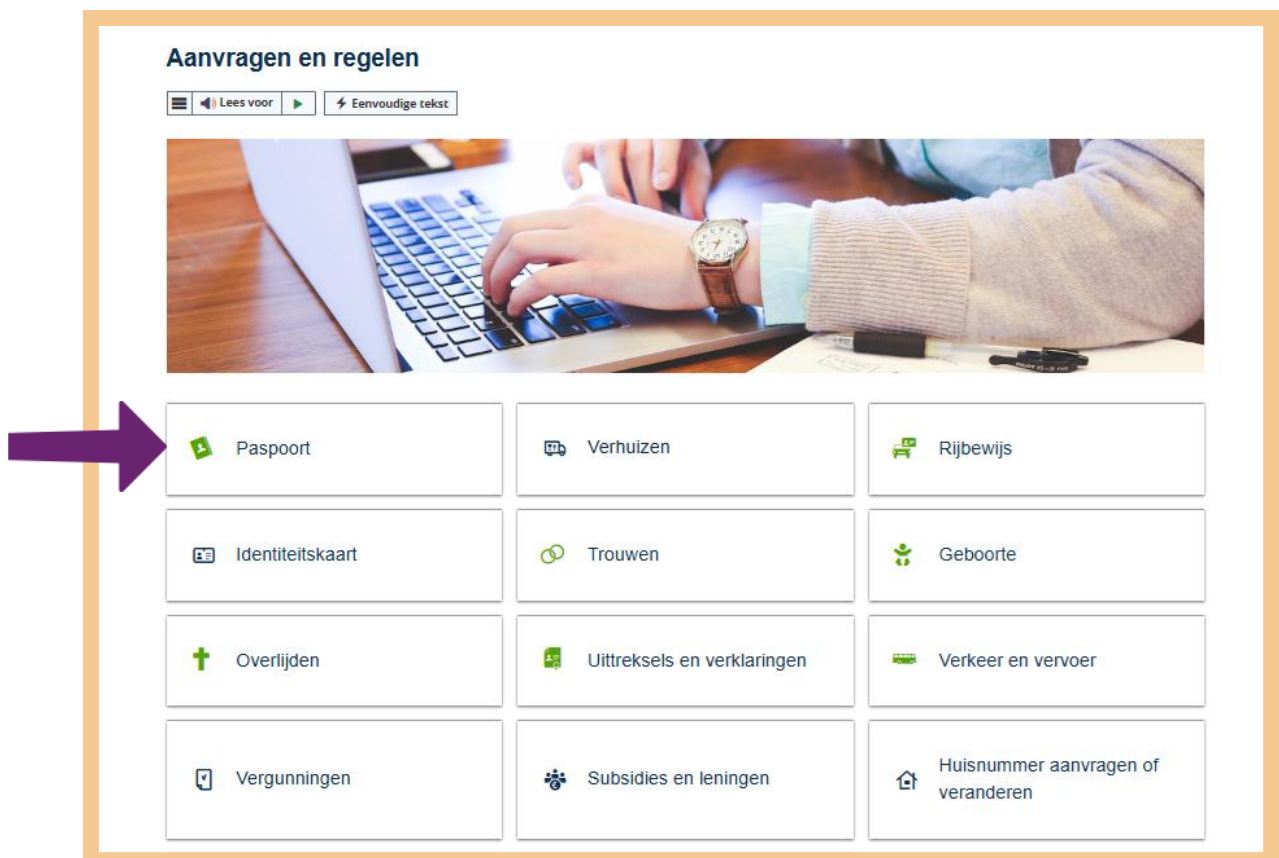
Aanvragen en regelen

Lees voor

Eenvoudige tekst

Paspoort

Verhuizen

Rijbewijs

Identiteitskaart

Trouwen

Geboorte

Overlijden

Uittreksels en verklaringen

Verkeer en vervoer

Vergunningen

Subsidies en leningen

Huisnummer aanvragen of veranderen